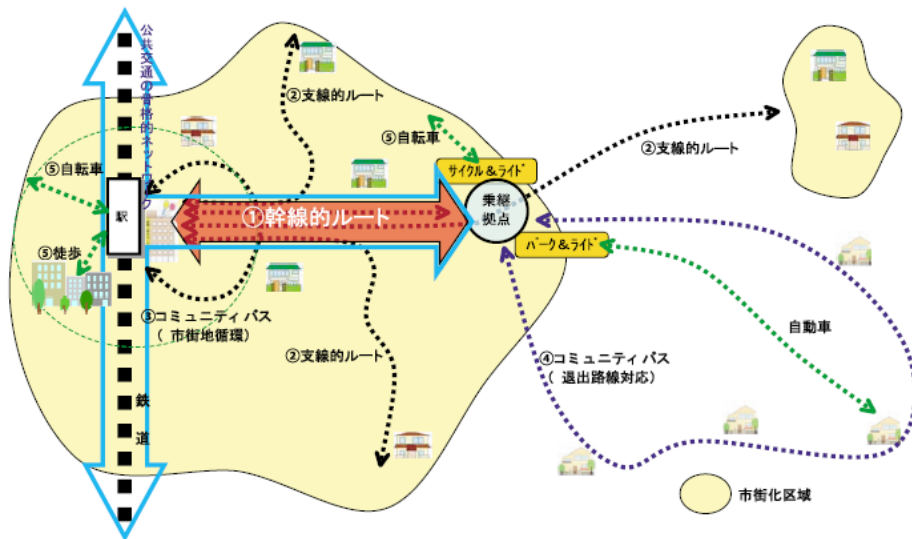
公共交通の骨格的ネットワーク

②支線的ルート

⑤自転車

サイクル＆ライド

②支線的ルート

⑤自転車

駅

①幹線的ルート

乗継拠点

パーク＆ライド

⑤徒歩

③コミュニティバス
（市街地循環）

自動車

②支線的ルート

④コミュニティバス
（退出路線対応）

鉄道

市街化区域